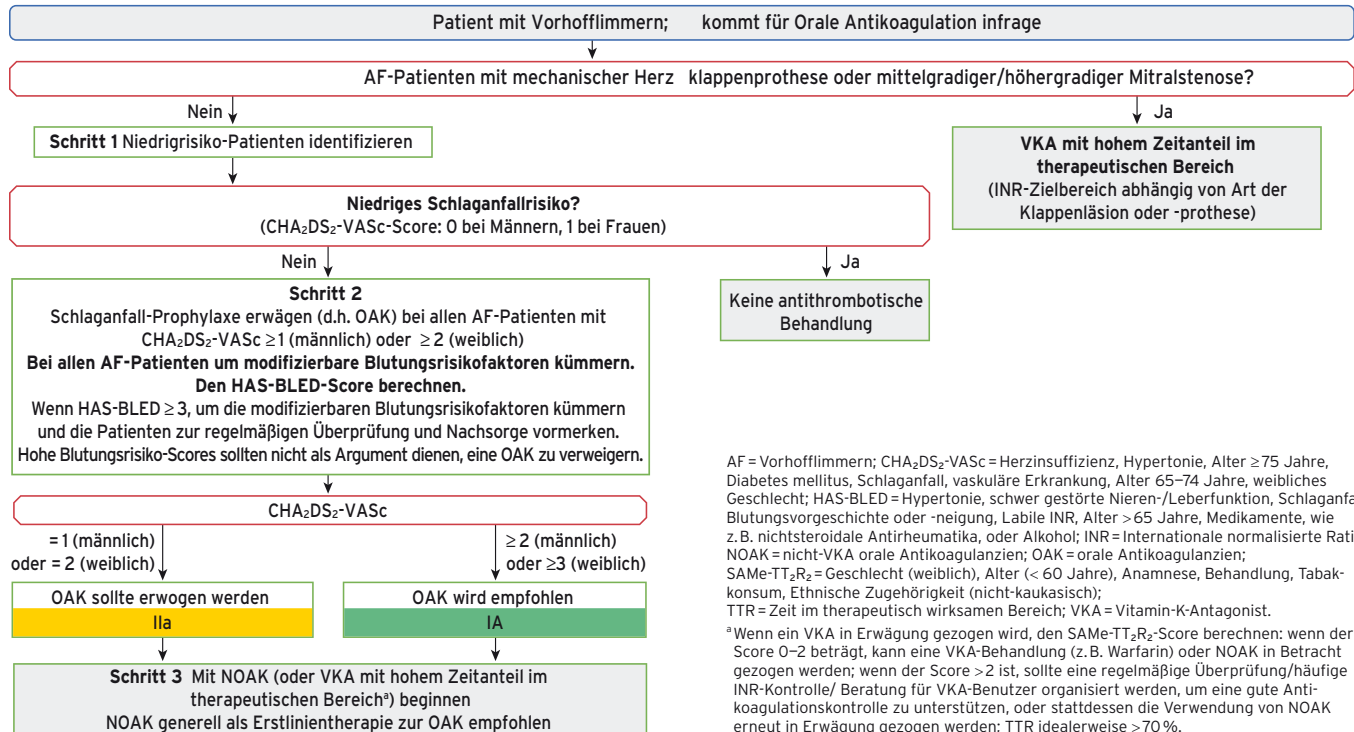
Patient mit Vorhofflimmern; kommt für Orale Antikoagulation infrage

AF-Patienten mit mechanischer Herz klappenprothese oder mittelgradiger/höhergradiger Mitralstenose?

Nein

Ja

**Schritt 1** Niedrigrisiko-Patienten identifizieren

**VKA mit hohem Zeitanteil im therapeutischen Bereich**
(INR-Zielbereich abhängig von Art der Klappenläsion oder -prothese)

**Niedriges Schlaganfallrisiko?**
($CHA_2DS_2$-VASc-Score: 0 bei Männern, 1 bei Frauen)

Nein

Ja

Keine antithrombotische Behandlung

**Schritt 2**
Schlaganfall-Prophylaxe erwägen (d.h. OAK) bei allen AF-Patienten mit $CHA_2DS_2$-VASc ≥1 (männlich) oder ≥2 (weiblich)
**Bei allen AF-Patienten um modifizierbare Blutungsrisikofaktoren kümmern.**
**Den HAS-BLED-Score berechnen.**
Wenn HAS-BLED ≥3, um die modifizierbaren Blutungsrisikofaktoren kümmern und die Patienten zur regelmäßigen Überprüfung und Nachsorge vormerken.
Hohe Blutungsrisiko-Scores sollten nicht als Argument dienen, eine OAK zu verweigern.

$CHA_2DS_2$-VASc

= 1 (männlich) oder = 2 (weiblich)

≥ 2 (männlich) oder ≥3 (weiblich)

OAK sollte erwogen werden
IIa

OAK wird empfohlen
IA

**Schritt 3** Mit NOAK (oder VKA mit hohem Zeitanteil im therapeutischen Bereich$^a$) beginnen
NOAK generell als Erstlinientherapie zur OAK empfohlen

AF = Vorhofflimmern; $CHA_2DS_2$-VASc = Herzinsuffizienz, Hypertonie, Alter ≥75 Jahre, Diabetes mellitus, Schlaganfall, vaskuläre Erkrankung, Alter 65–74 Jahre, weibliches Geschlecht; HAS-BLED = Hypertonie, schwer gestörte Nieren-/Leberfunktion, Schlaganfa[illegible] Blutungsvorgeschichte oder -neigung, Labile INR, Alter >65 Jahre, Medikamente, wie z. B. nichtsteroidale Antirheumatika, oder Alkohol; INR = Internationale normalisierte Rati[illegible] NOAK = nicht-VKA orale Antikoagulanzien; OAK = orale Antikoagulanzien; SAMe-$TT_2R_2$ = Geschlecht (weiblich), Alter (< 60 Jahre), Anamnese, Behandlung, Tabakkonsum, Ethnische Zugehörigkeit (nicht-kaukasisch);
TTR = Zeit im therapeutisch wirksamen Bereich; VKA = Vitamin-K-Antagonist.

$^a$Wenn ein VKA in Erwägung gezogen wird, den SAMe-$TT_2R_2$-Score berechnen: wenn der Score 0–2 beträgt, kann eine VKA-Behandlung (z. B. Warfarin) oder NOAK in Betracht gezogen werden; wenn der Score >2 ist, sollte eine regelmäßige Überprüfung/häufige INR-Kontrolle/ Beratung für VKA-Benutzer organisiert werden, um eine gute Antikoagulationskontrolle zu unterstützen, oder stattdessen die Verwendung von NOAK erneut in Erwägung gezogen werden; TTR idealerweise >70 %.